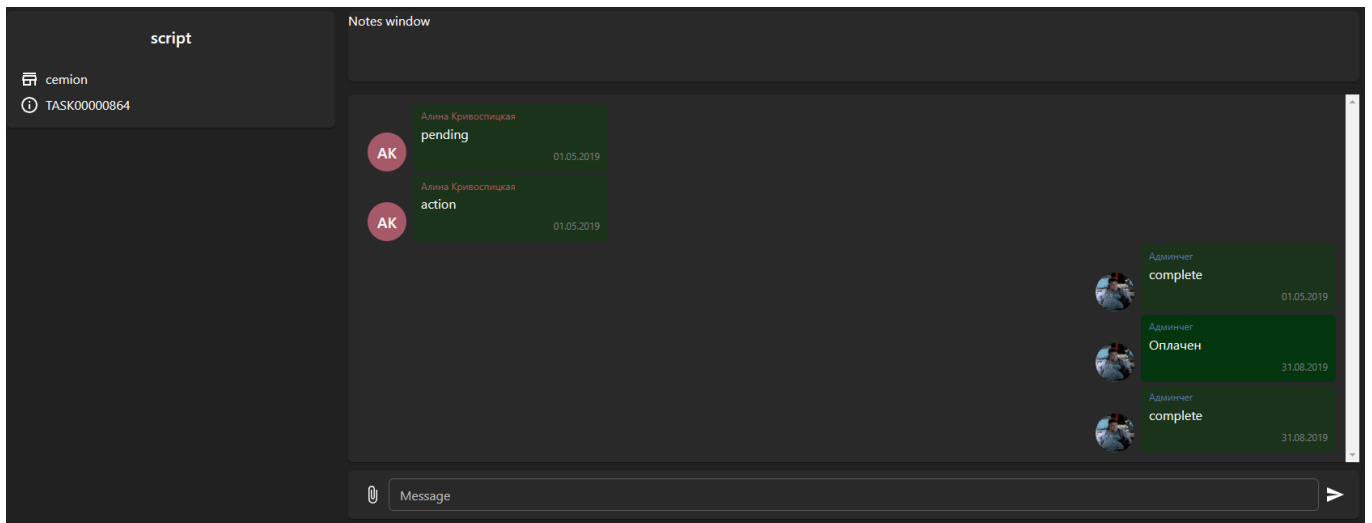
script

cemion

TASK00000864

Notes window

AK

Алина Кривоспицкая
pending
01.05.2019

AK

Алина Кривоспицкая
action
01.05.2019

Админчег
complete
01.05.2019

Админчег
Оплачен
31.08.2019

Админчег
complete
31.08.2019

Message